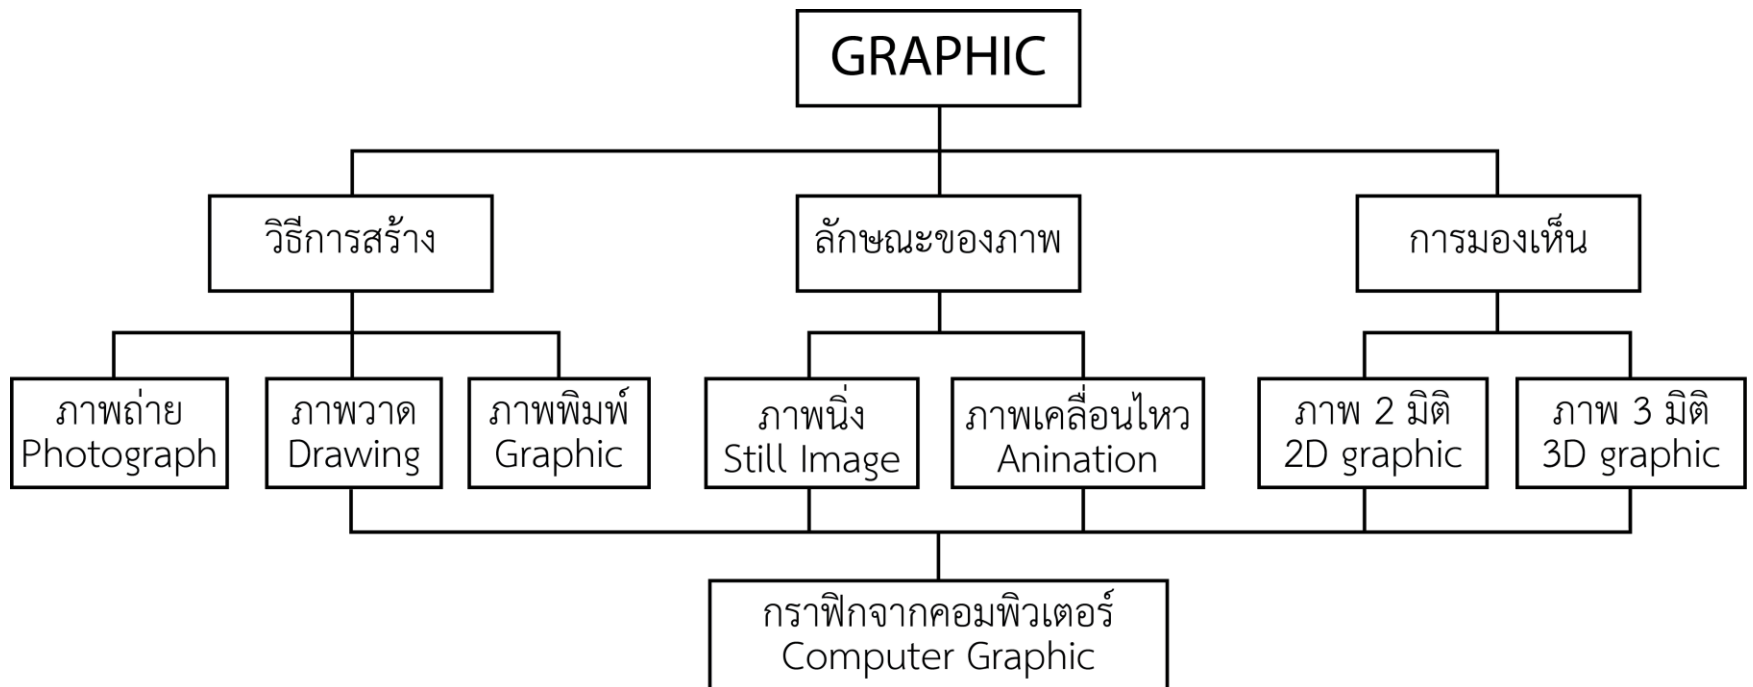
GRAPHIC

วิธีการสร้าง

ลักษณะของภาพ

การมองเห็น

ภาพถ่าย
Photograph

ภาพวาด
Drawing

ภาพพิมพ์
Graphic

ภาพนิ่ง
Still Image

ภาพเคลื่อนไหว
Anination

ภาพ 2 มิติ
2D graphic

ภาพ 3 มิติ
3D graphic

กราฟิกจากคอมพิวเตอร์
Computer Graphic